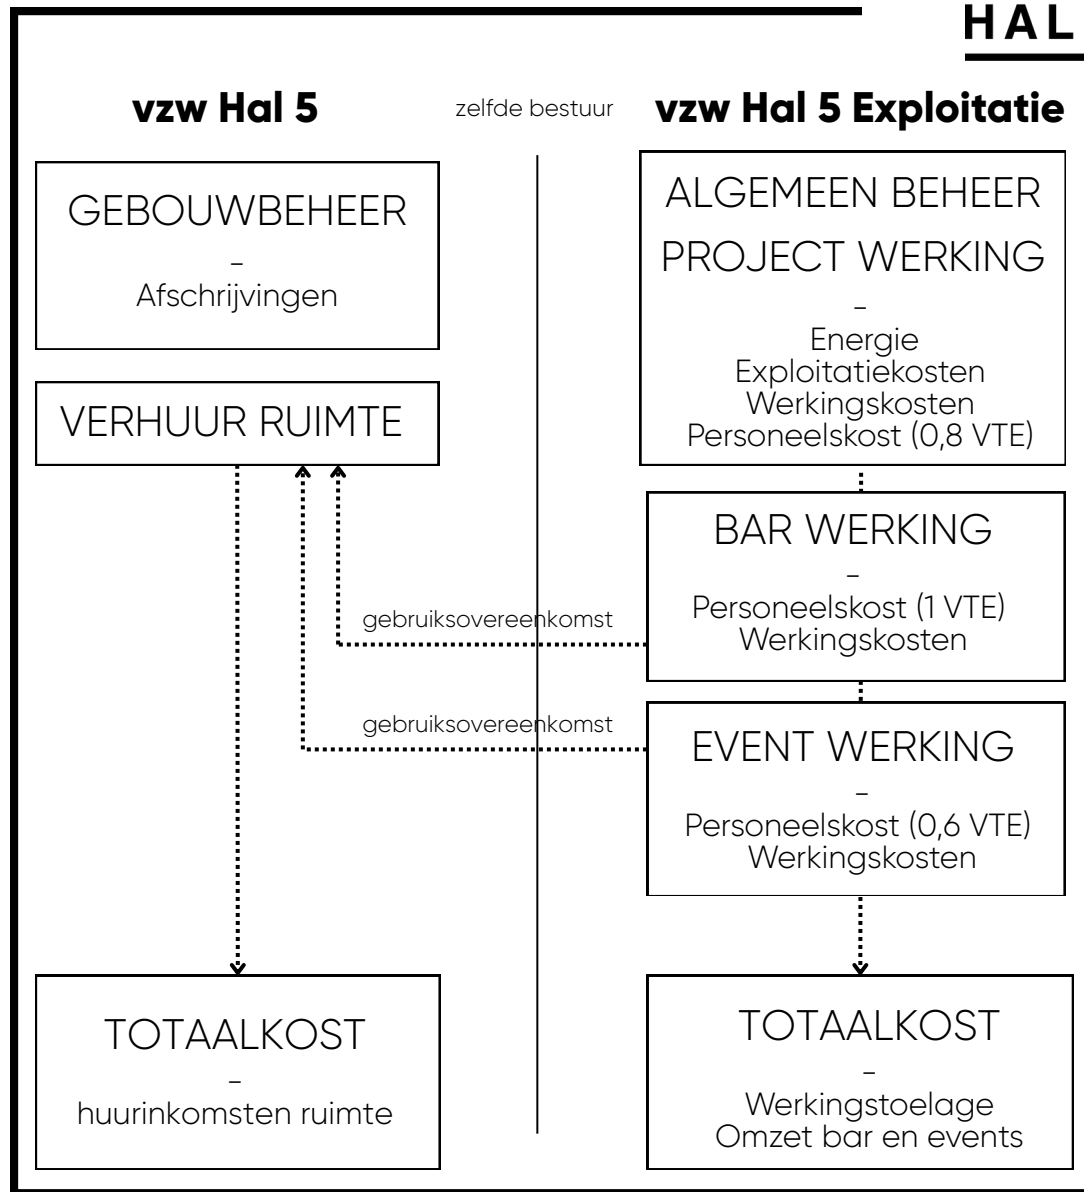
HAL

vzw Hal 5

zelfde bestuur

vzw Hal 5 Exploitatie

GEBOUWBEHEER
-
Afschrijvingen

VERHUUR RUIMTE

ALGEMEEN BEHEER
PROJECT WERKING
-
Energie
Exploitatiekosten
Werkingskosten
Personeelskost (0,8 VTE)

BAR WERKING
-
Personeelskost (1 VTE)
Werkingskosten

gebruiksovereenkomst

gebruiksovereenkomst

EVENT WERKING
-
Personeelskost (0,6 VTE)
Werkingskosten

TOTAALKOST
-
huurinkomsten ruimte

TOTAALKOST
-
Werkingstoelage
Omzet bar en events